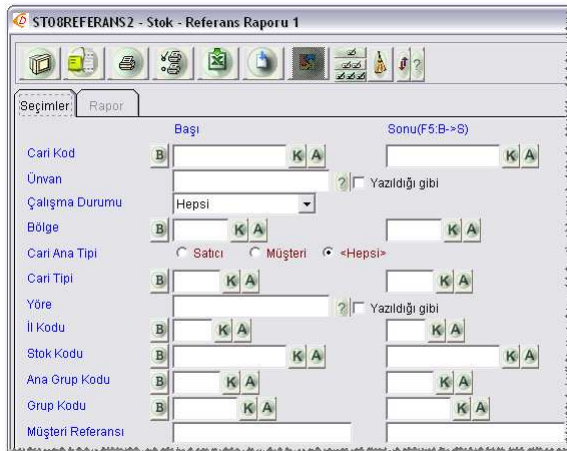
ST08REFERANS2 - Stok - Referans Raporu 1

Seçimler | Rapor

Başı | Sonu(F5:B->S)

Cari Kod B K A K A

Ünvan ? Yazıldığı gibi

Çalışma Durumu Hepsi

Bölge B K A K A

Cari Ana Tipi Satıcı Müşteri <Hepsi>

Cari Tipi B K A K A

Yöre ? Yazıldığı gibi

İl Kodu B K A K A

Stok Kodu B K A K A

Ana Grup Kodu B K A K A

Grup Kodu B K A K A

Müşteri Referansı